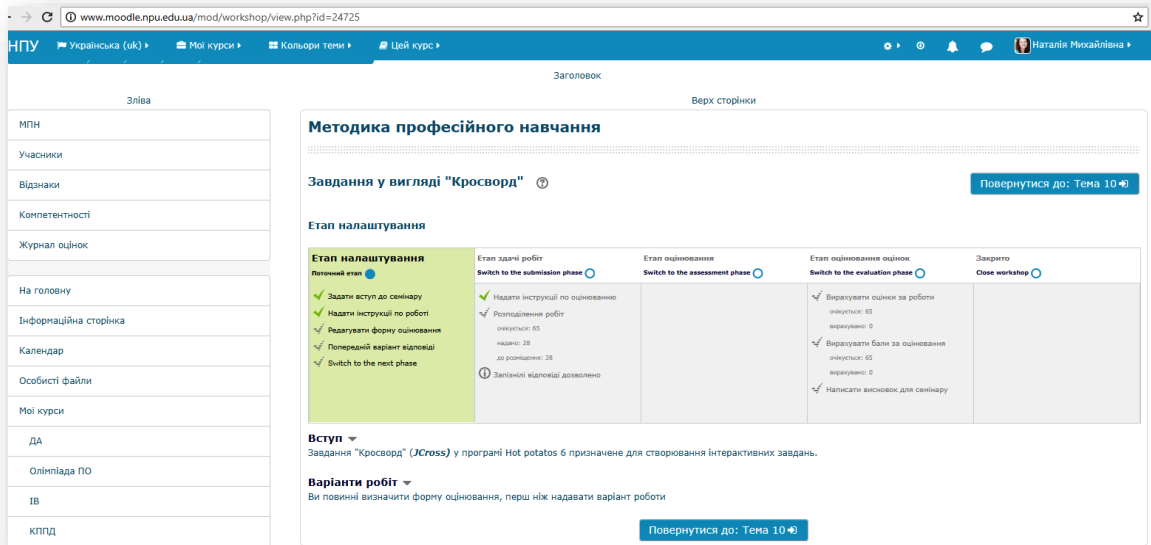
www.moodle.npu.edu.ua/mod/workshop/view.php?id=24725

НПУ Українська (uk) Мої курси Кольори теми Цей курс Наталія Михайлівна

Заголовок

Зліва

МПН
Учасники
Відзнаки
Компетентності
Журнал оцінок

На головну
Інформаційна сторінка
Календар
Особисті файли
Мої курси
ДА
Олімпіада ПО
ІВ
КППД

Верх сторінки

Методика професійного навчання

Завдання у вигляді "Кросворд"

Повернутися до: Тема 10

Етап налаштування

| Етап налаштування | Етап здачі робіт | Етап оцінювання | Етап оцінювання оцінок | Закрито |
|---|---|---|---|---|
| Поточний етап | Switch to the submission phase | Switch to the assessment phase | Switch to the evaluation phase | Close workshop |
| Задати вступ до семінару<br>Надати інструкції по роботі<br>Редагувати форму оцінювання<br>Попередній варіант відповіді<br>Switch to the next phase | Надати інструкції по оцінюванню<br>Розподілення робіт<br>очікується: 65<br>надано: 28<br>до розміщення: 28<br>Запізнілі відповіді дозволено | | Вирахувати оцінки за роботи<br>очікується: 65<br>вираховано: 0<br>Вирахувати бали за оцінювання<br>очікується: 65<br>вираховано: 0<br>Написати висновок для семінару | |

Вступ
Завдання "Кросворд" (JCross) у програмі Hot potatos 6 призначене для створювання інтерактивних завдань.

Варіанти робіт
Ви повинні визначити форму оцінювання, перш ніж надавати варіант роботи

Повернутися до: Тема 10